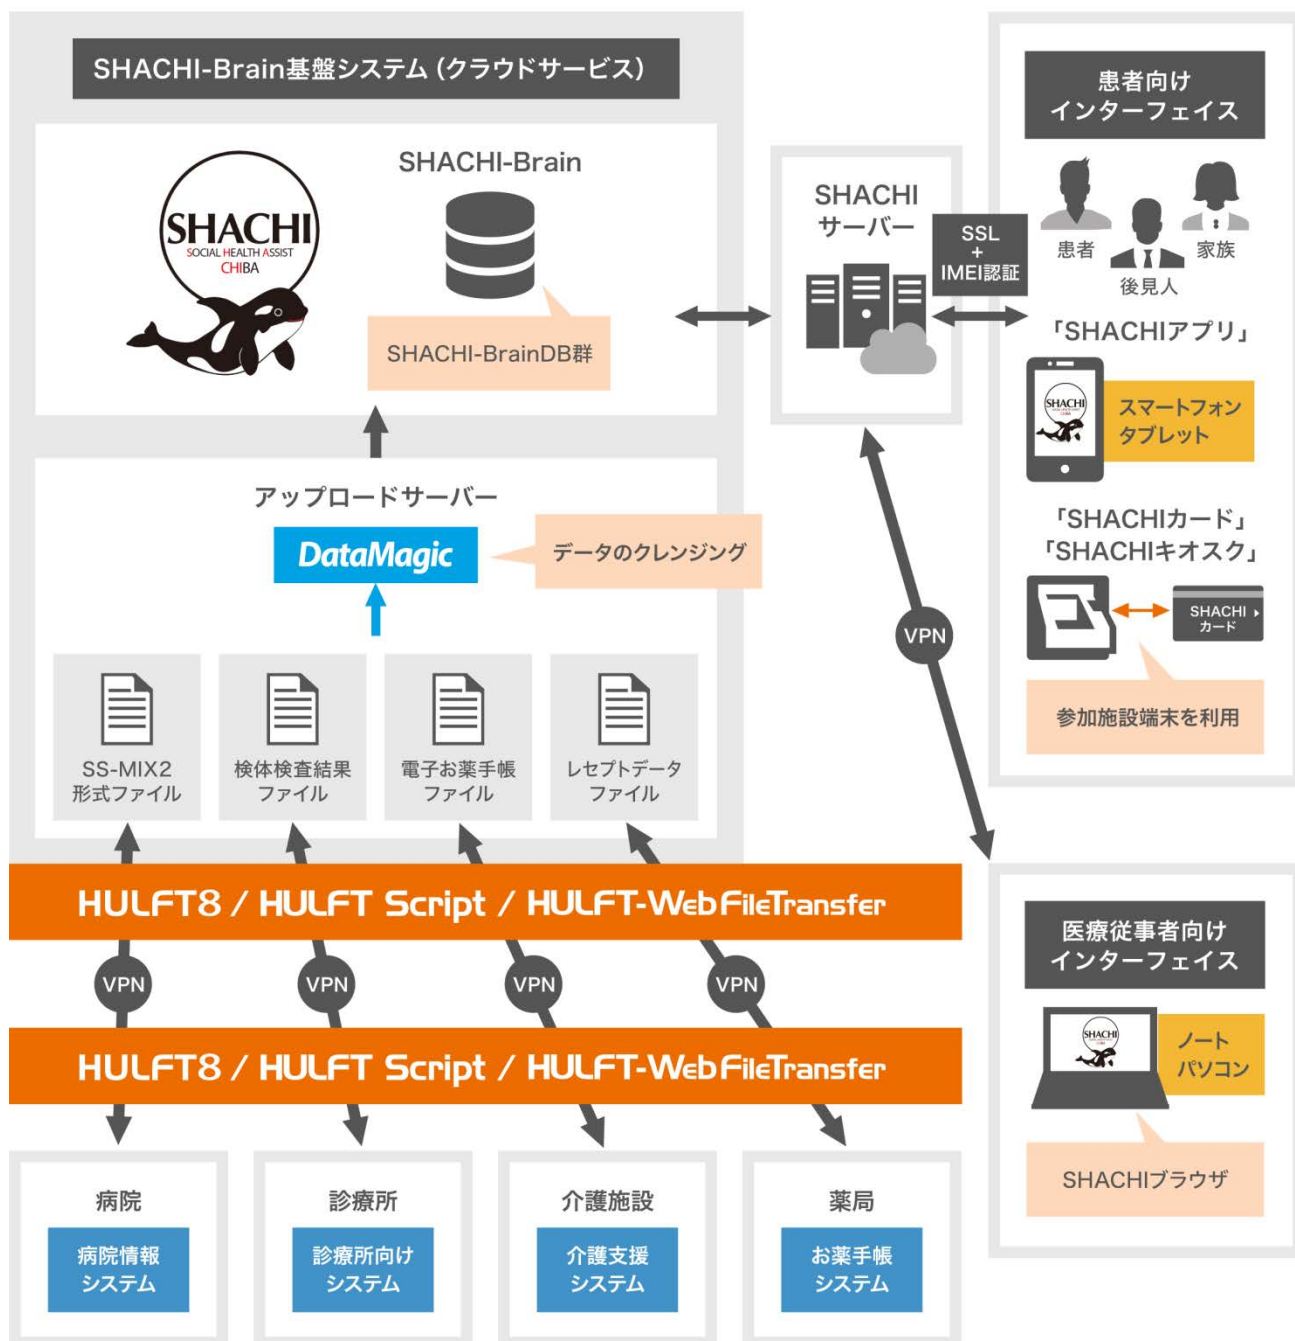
SHACHI-Brain基盤システム（クラウドサービス）

SHACHI
SOCIAL HEALTH ASSIST
CHIBA

SHACHI-Brain

SHACHI-BrainDB群

アップロードサーバー

DataMagic

データのクレンジング

SS-MIX2
形式ファイル

検体検査結果
ファイル

電子お薬手帳
ファイル

レセプトデータ
ファイル

SHACHI
サーバー

SSL
+
IMEI認証

VPN

患者向け
インターフェイス

患者

家族

後見人

「SHACHIアプリ」

SHACHI

スマートフォン
タブレット

「SHACHIカード」
「SHACHIキオスク」

SHACHI
カード

参加施設端末を利用

HULFT8 / HULFT Script / HULFT-WebFileTransfer

VPN

VPN

VPN

VPN

HULFT8 / HULFT Script / HULFT-WebFileTransfer

医療従事者向け
インターフェイス

SHACHI

ノート
パソコン

SHACHIブラウザ

病院

病院情報
システム

診療所

診療所向け
システム

介護施設

介護支援
システム

薬局

お薬手帳
システム